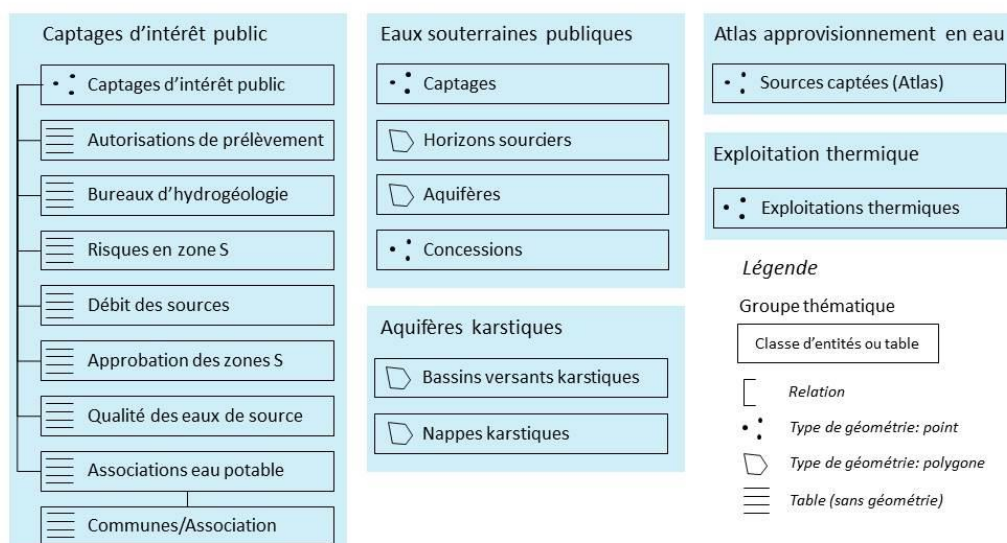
Captages d'intérêt public

Captages d'intérêt public

Autorisations de prélèvement

Bureaux d'hydrogéologie

Risques en zone S

Débit des sources

Approbation des zones S

Qualité des eaux de source

Associations eau potable

Communes/Association

Eaux souterraines publiques

Captages

Horizons sourciers

Aquifères

Concessions

Aquifères karstiques

Bassins versants karstiques

Nappes karstiques

Atlas approvisionnement en eau

Sources captées (Atlas)

Exploitation thermique

Exploitations thermiques

Légende

Groupe thématique

Classe d'entités ou table

Relation

Type de géométrie: point

Type de géométrie: polygone

Table (sans géométrie)